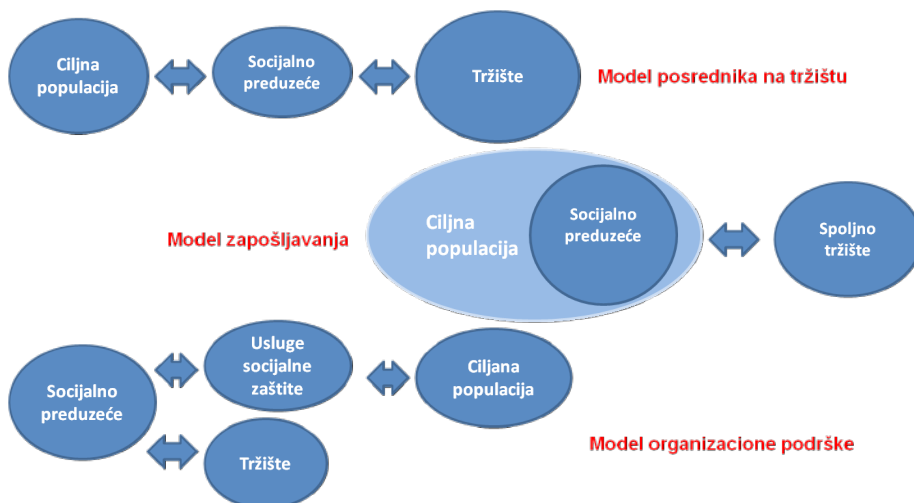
Ciljna populacija

Socijalno preduzeće

Tržište

Model posrednika na tržištu

Model zapošljavanja

Ciljna populacija

Socijalno preduzeće

Spoljno tržište

Socijalno preduzeće

Usluge socijalne zaštite

Ciljana populacija

Tržište

Model organizacione podrške